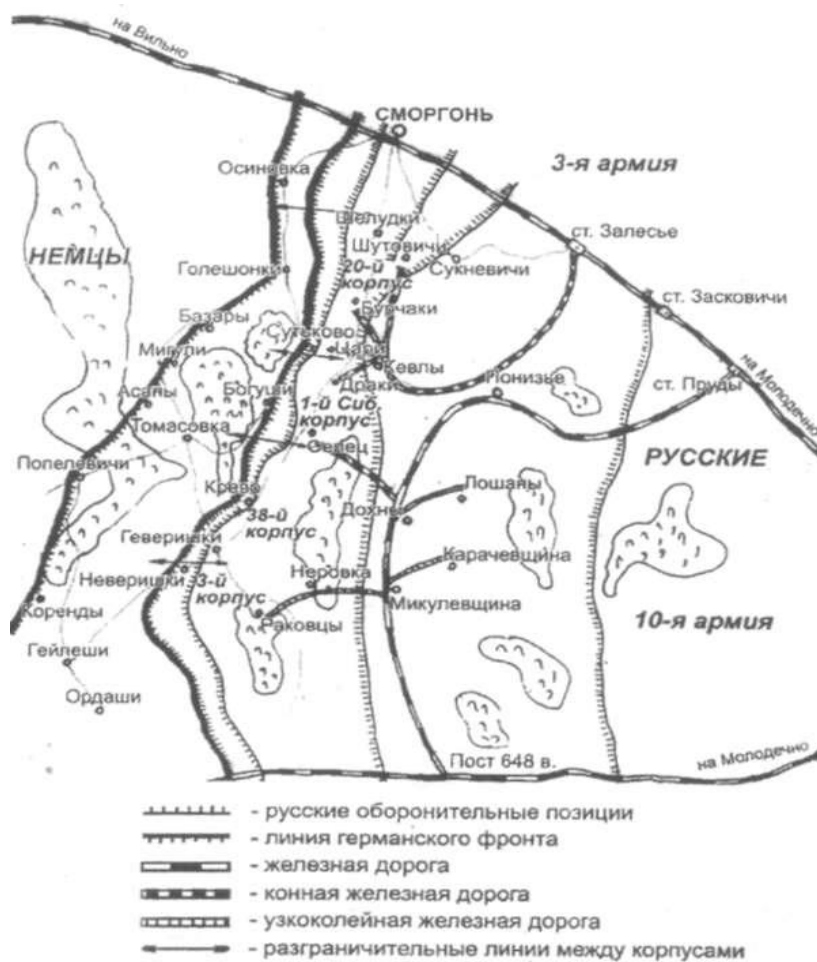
на Вильно
СМОРГОНЬ
3-я армия
Осиновка
Шелудки
Шутовичи
ст. Залесье
НЕМЦЫ
Голешонки
20-й корпус
Сукневичи
ст. Засковичи
Базары
Бутчаки
Сутсково
Мигули
Цари
Кевлы
на Молодечно
Асаны
Богуши
Драки
Понизье
ст. Пруды
Томасовка
1-й Сиб. корпус
Попелевичи
Серец
РУССКИЕ
Крево
Пошаны
38-й корпус
Дохны
Геверишки
Неверишки
3-й корпус
Карачевщина
Неровка
Коренды
Микулевщина
Раковцы
10-я армия
Гейлеши
Ордаши
Пост 648 в.
на Молодечно

- русские оборонительные позиции
- линия германского фронта
- железная дорога
- конная железная дорога
- узкоколейная железная дорога
- разграничительные линии между корпусами